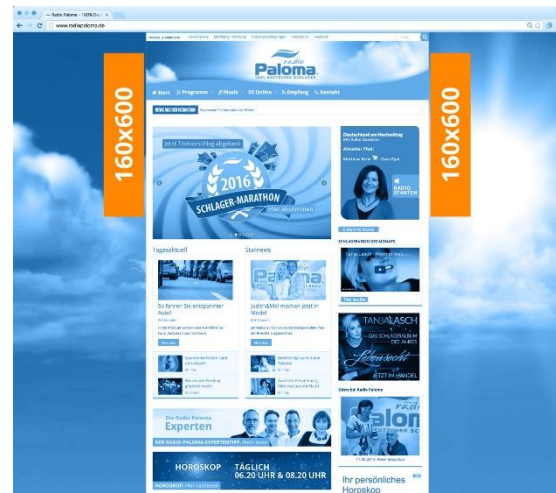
Radio Paloma - 100% Deu ×

www.radiopaloma.de

160x600

160x600

radio Paloma 100% DEUTSCHER SCHLAGER

Start Programm Musik Online Empfang Kontakt

NEWS AUS DER REDAKTION

Jetzt Titelvorschlag abgeben!

2016

SCHLAGER-MARATHON

Jetzt abstimmen

Deutschland am Nachmittag mit Sabine Sandner

RADIO STARTEN

Tagesaktuell

Starnews

So fahren Sie entspannter Auto!

Judith&Mel machen jetzt in Mode!

TANJA LASCH

Sehnsucht

JETZT IM HANDEL

Die Radio Paloma Experten

HOROSKOP TÄGLICH 06.20 UHR & 08.20 UHR

Ihr persönliches Horoskop